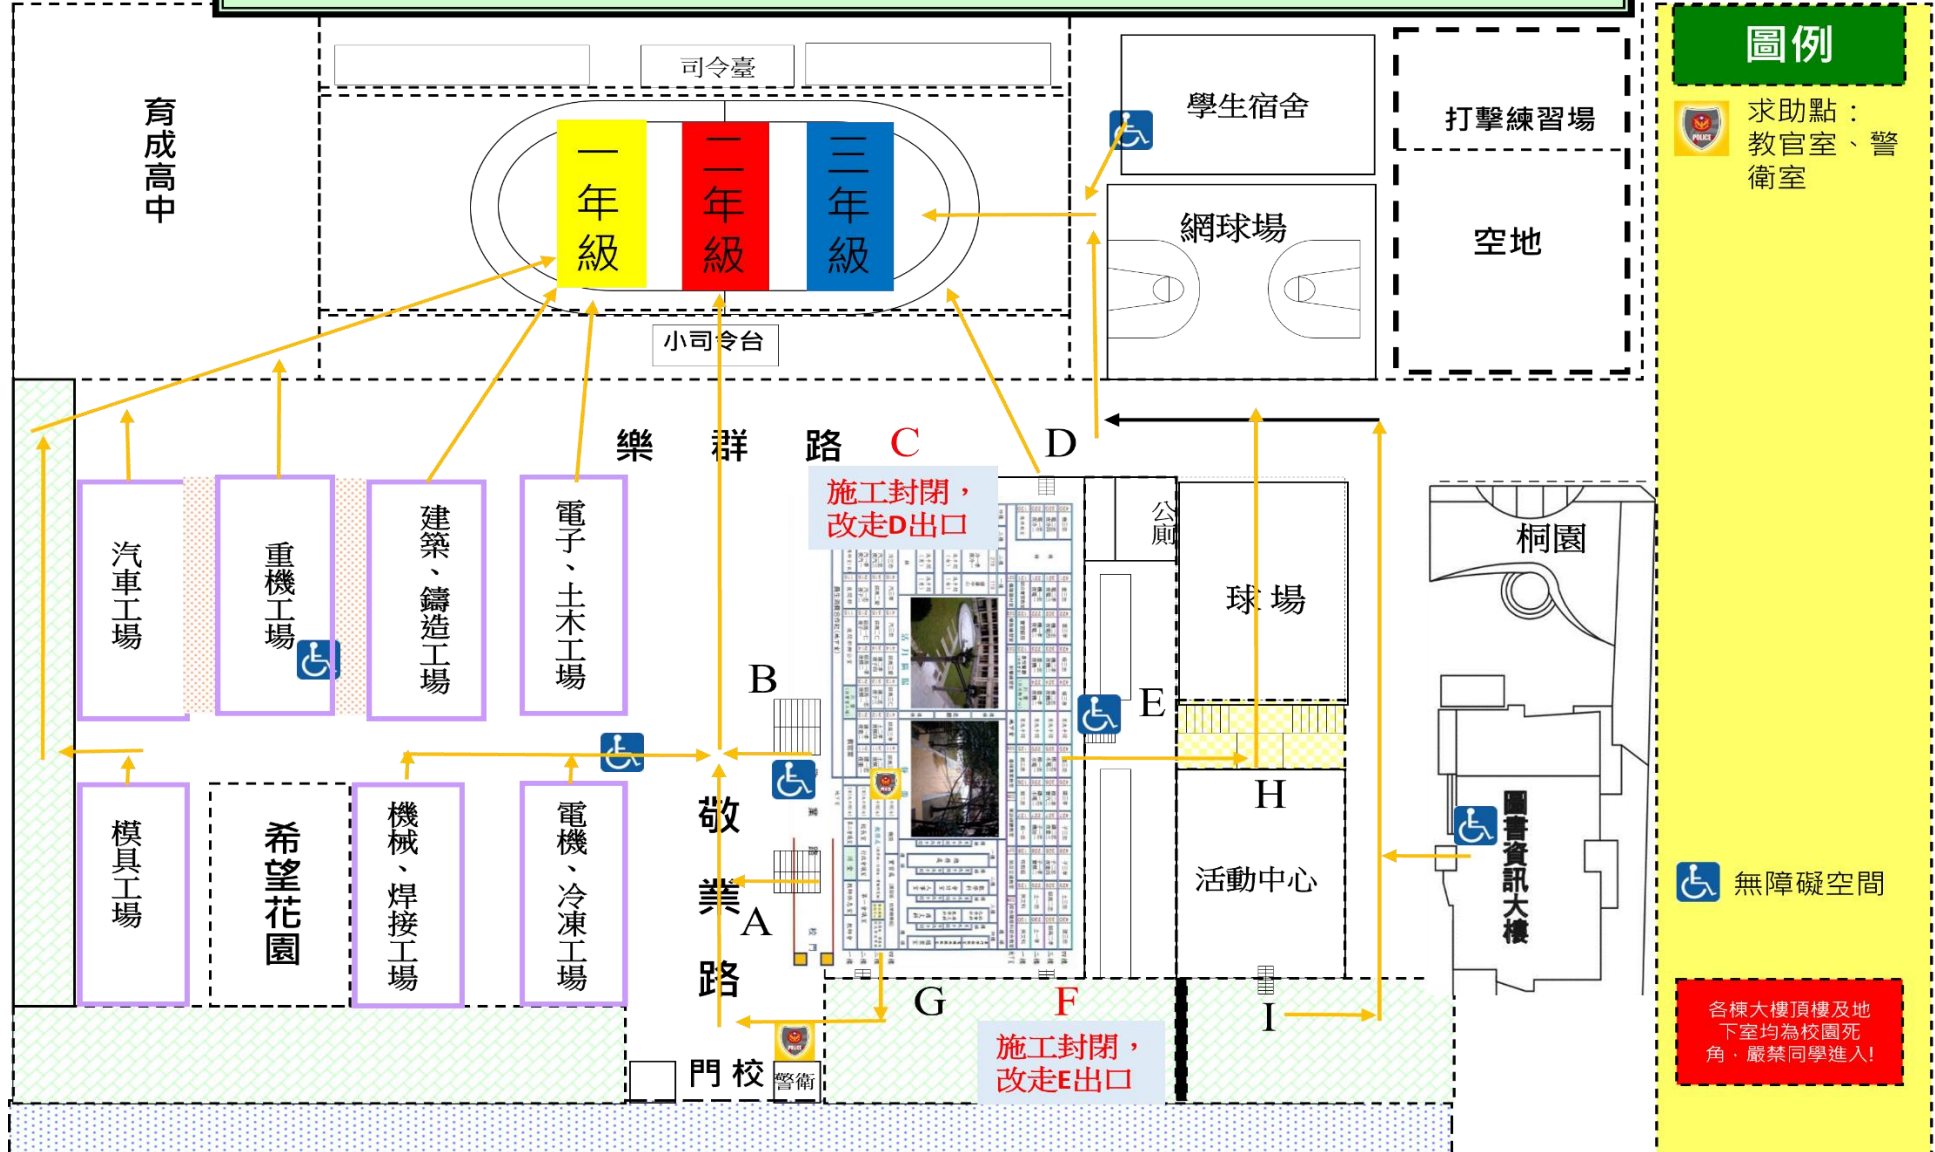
司令臺

育成高中

一年級

二年級

三年級

小司令台

學生宿舍

打擊練習場

網球場

空地

圖例

求助點：教官室、警衛室

無障礙空間

各棟大樓頂樓及地下室均為校園死角，嚴禁同學進入!

樂 群 路

C

D

施工封閉，改走D出口

汽車工場

重機工場

建築、鑄造工場

電子、土木工場

公廁

球 場

桐園

B

E

H

模具工場

希望花園

機械、焊接工場

電機、冷凍工場

敬業路

A

活動中心

圖書資訊大樓

G

F

I

施工封閉，改走E出口

門 校

警衛